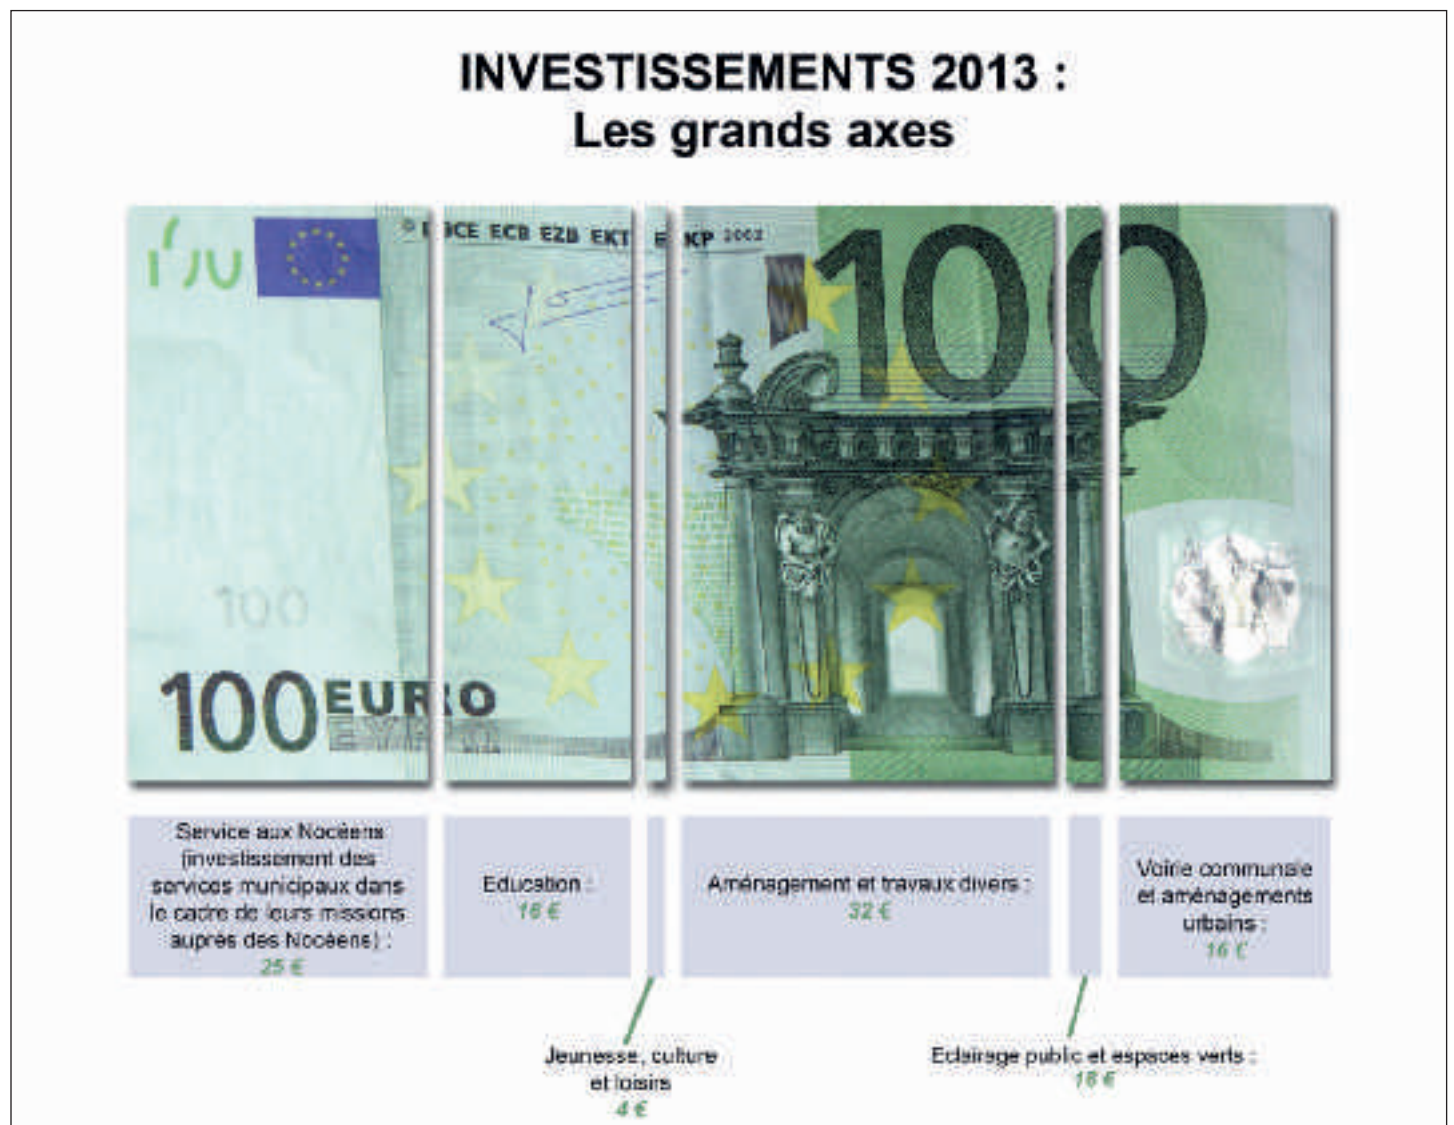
INVESTISSEMENTS 2013 :
Les grands axes

100

BCE ECB EZB EKT EKP 2002

100

100 EURO

100

Service aux Nocéens (investissement des services municipaux dans le cadre de leurs missions auprès des Nocéens) :
25 €

Education :
16 €

Aménagement et travaux divers :
32 €

Voirie communale et aménagements urbains :
16 €

Jeunesse, culture et loisirs
4 €

Eclairage public et espaces verts :
16 €